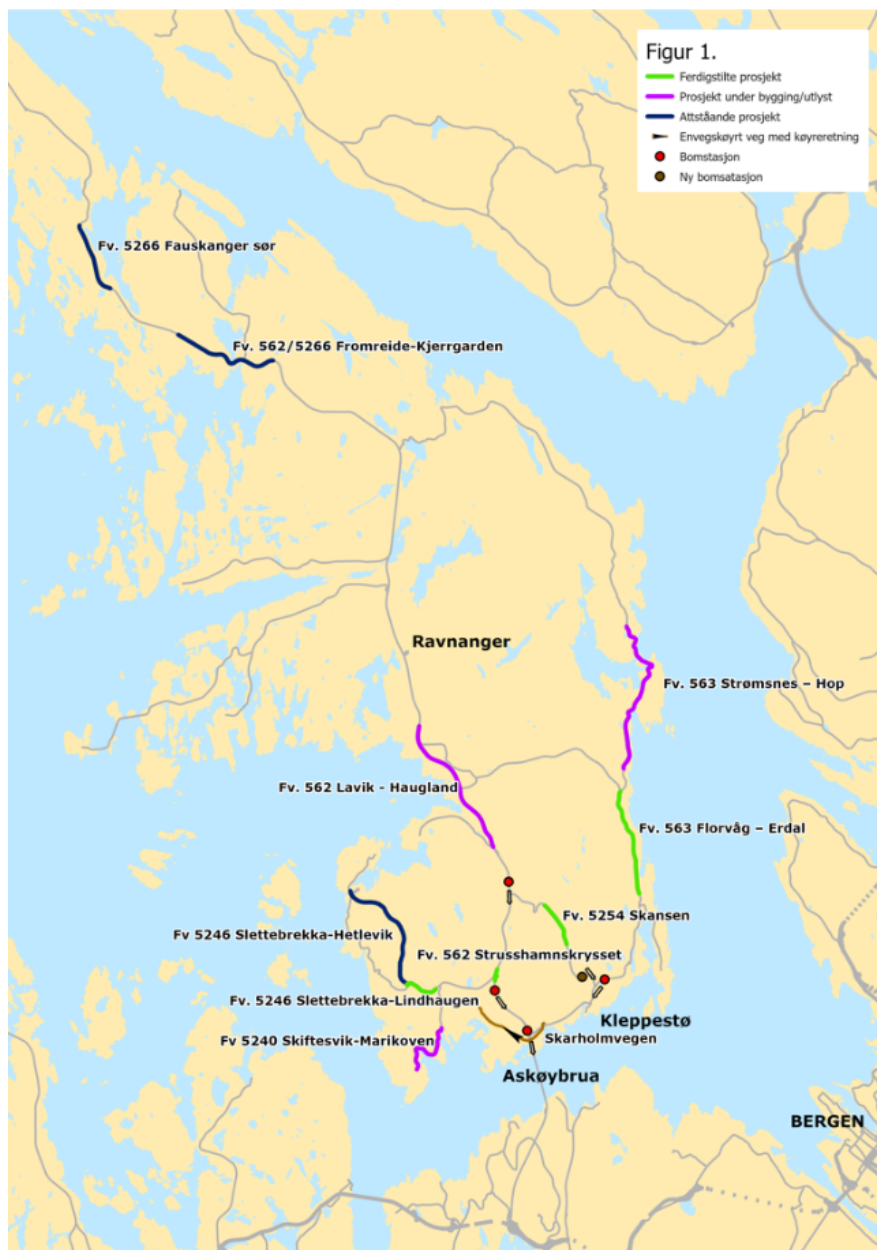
Figur 1.
Ferdigstilte prosjekt
Prosjekt under bygging/utlyst
Attståande prosjekt
Envegskøyrt veg med køyreretning
Bomstasjon
Ny bomsatasjon

Fv. 5266 Fauskanger sør

Fv. 562/5266 Fromreide-Kjerrgarden

Ravnanger

Fv. 563 Strømsnes – Hop

Fv. 562 Lavik - Haugland

Fv. 563 Florvåg – Erdal

Fv. 5254 Skansen

Fv 5246 Slettebrekka-Hetlevik

Fv. 562 Strusshamnskrysset

Fv. 5246 Slettebrekka-Lindhaugen

Kleppestø

Fv 5240 Skiftesvik-Marikoven

Skarholmvegen

Askøybrua

BERGEN